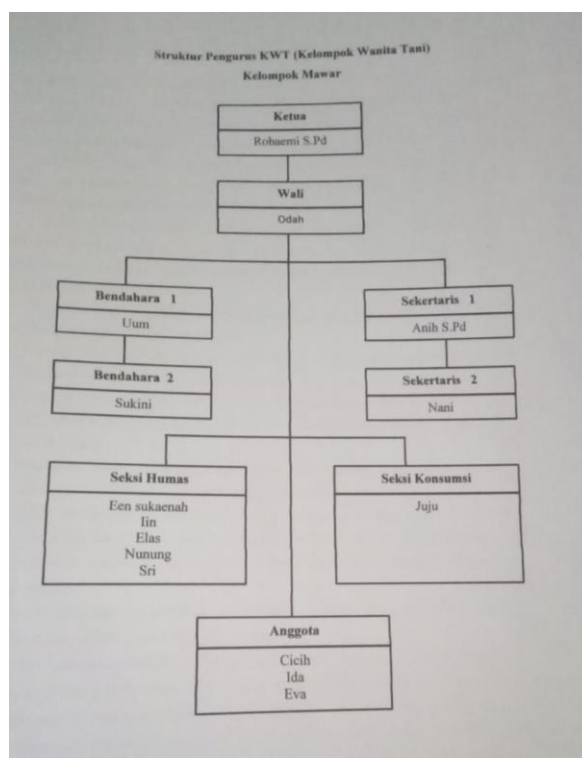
Struktur Pengurus KWT (Kelompok Wanita Tani)
Kelompok Mawar

Ketua
Rohaemi S.Pd

Wali
Odah

Bendahara 1
Uum

Bendahara 2
Sukini

Sekertaris 1
Anih S.Pd

Sekertaris 2
Nani

Seksi Humas
Een sukaenah
Iin
Elas
Nunung
Sri

Seksi Konsumsi
Juju

Anggota
Cicih
Ida
Eva